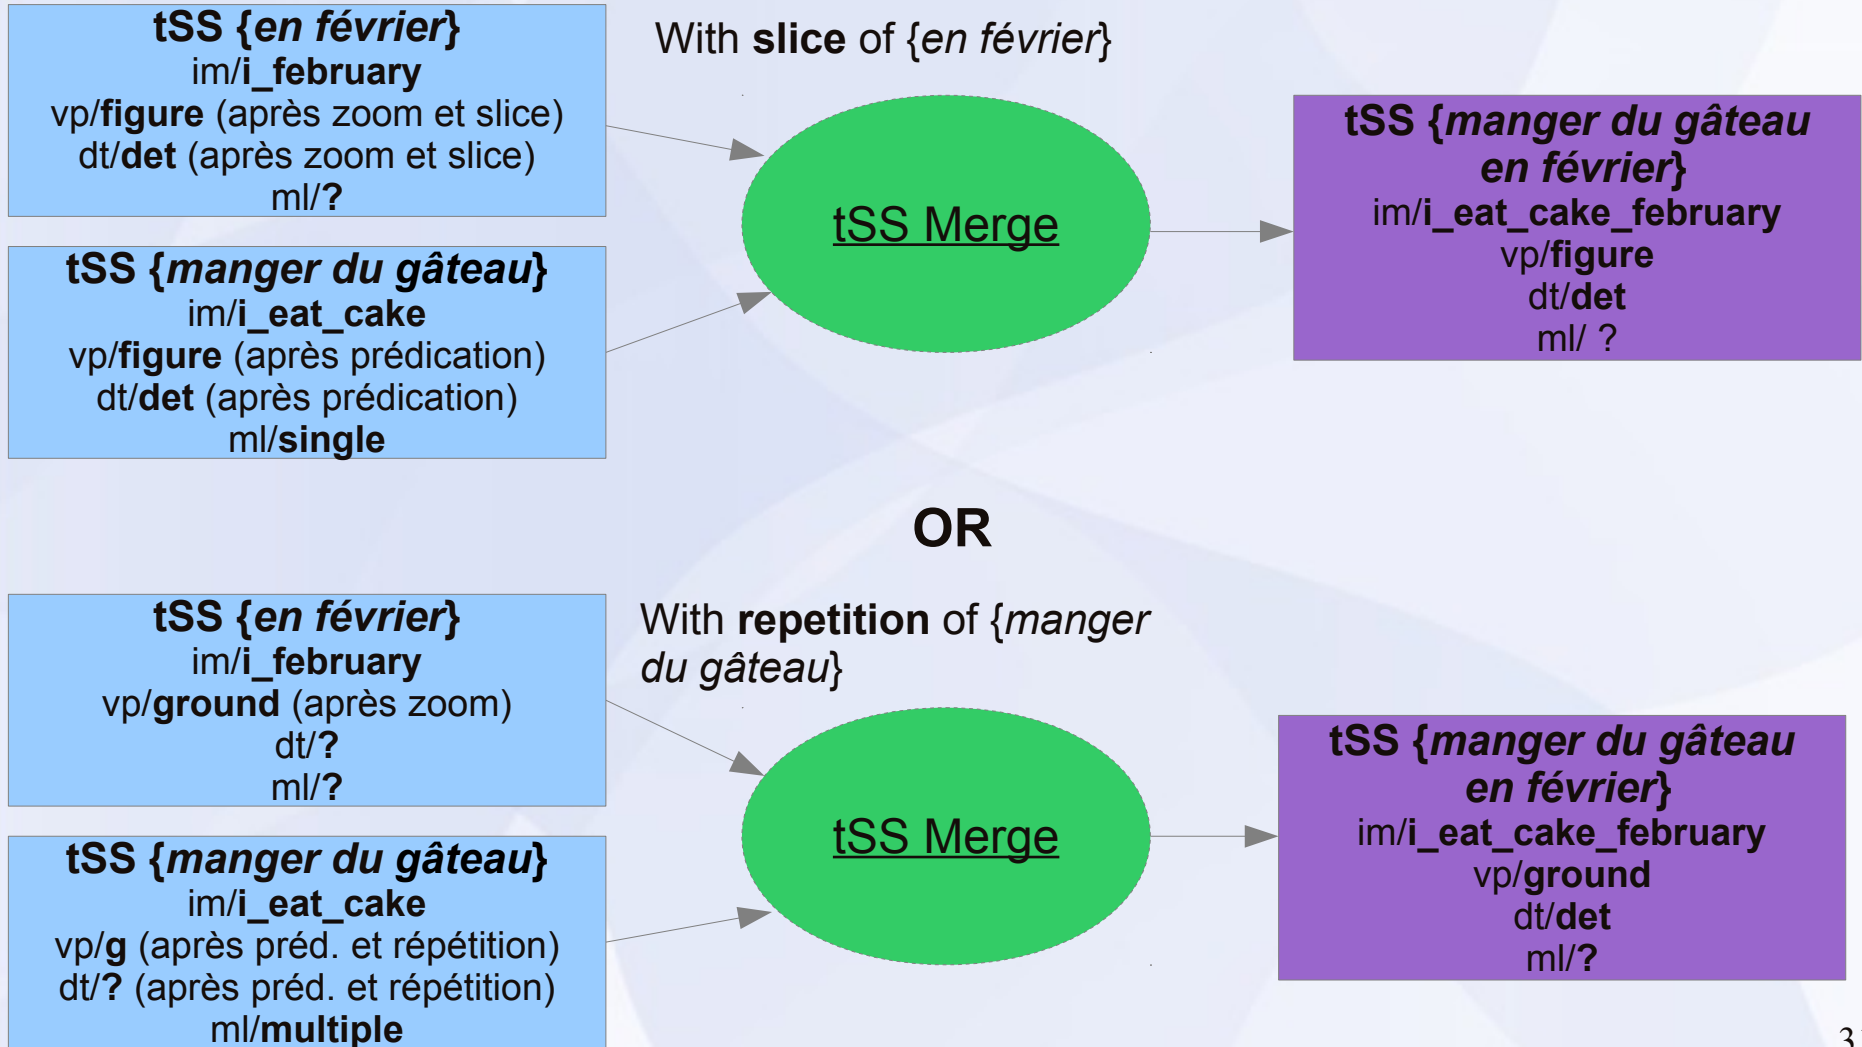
tSS {en février}
im/i_february
vp/figure (après zoom et slice)
dt/det (après zoom et slice)
ml/?

tSS {manger du gâteau}
im/i_eat_cake
vp/figure (après prédication)
dt/det (après prédication)
ml/single

With slice of {en février}

tSS Merge

tSS {manger du gâteau en février}
im/i_eat_cake_february
vp/figure
dt/det
ml/ ?

OR

tSS {en février}
im/i_february
vp/ground (après zoom)
dt/?
ml/?

tSS {manger du gâteau}
im/i_eat_cake
vp/g (après préd. et répétition)
dt/? (après préd. et répétition)
ml/multiple

With repetition of {manger du gâteau}

tSS Merge

tSS {manger du gâteau en février}
im/i_eat_cake_february
vp/ground
dt/det
ml/?

3